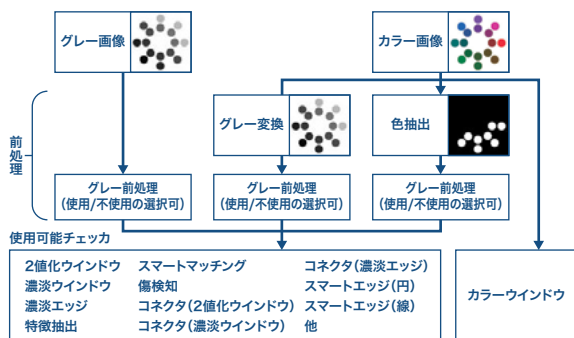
グレー画像

カラー画像

グレー変換

色抽出

前処理

グレー前処理
(使用/不使用の選択可)

グレー前処理
(使用/不使用の選択可)

グレー前処理
(使用/不使用の選択可)

使用可能チェッカ

2値化ウインドウ
濃淡ウインドウ
濃淡エッジ
特徴抽出

スマートマッチング
傷検知
コネクタ(2値化ウインドウ)
コネクタ(濃淡ウインドウ)

コネクタ(濃淡エッジ)
スマートエッジ(円)
スマートエッジ(線)
他

カラーウインドウ